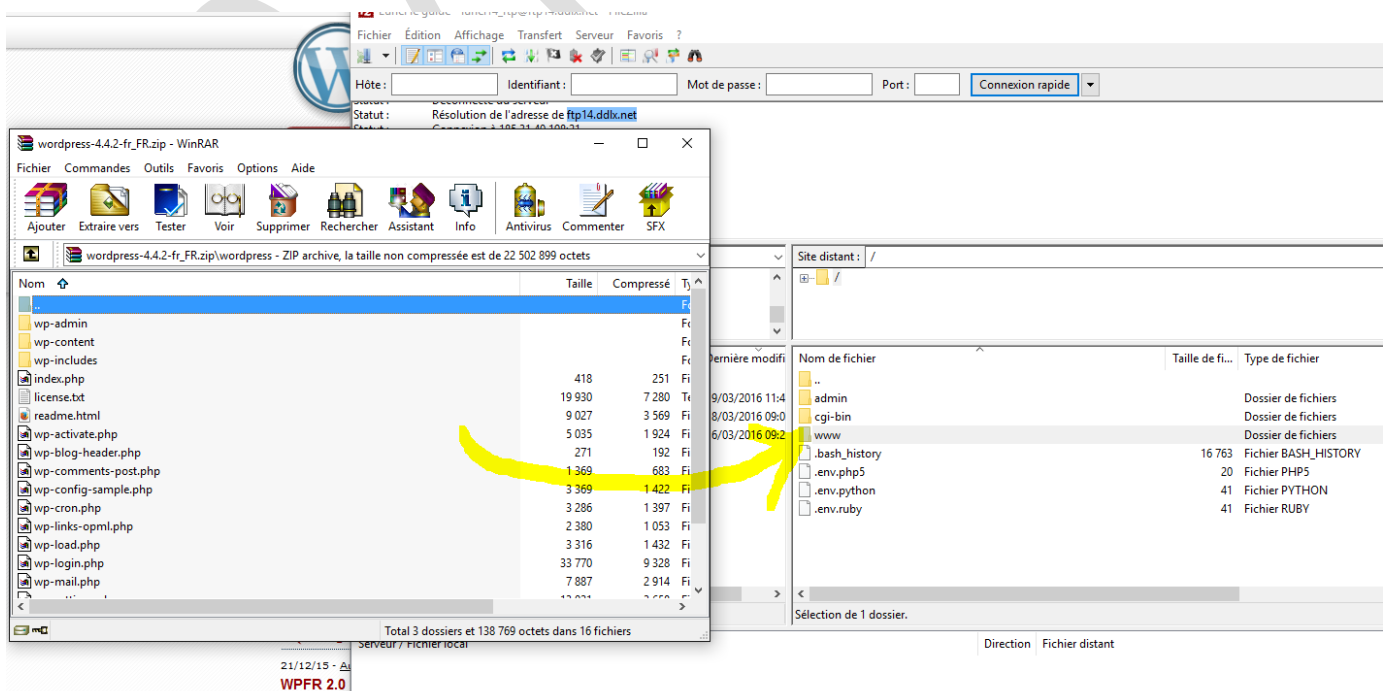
Fichier Édition Affichage Transfert Serveur Favoris ?

Hôte : Identifiant : Mot de passe : Port : Connexion rapide

Statut : Résolution de l'adresse de ftp14.ddlx.net

wordpress-4.4.2-fr_FR.zip - WinRAR

Fichier Commandes Outils Favoris Options Aide

Ajouter Extraire vers Tester Voir Supprimer Rechercher Assistant Info Antivirus Commenter SFX

wordpress-4.4.2-fr_FR.zip\wordpress - ZIP archive, la taille non compressée est de 22 502 899 octets

| Nom | Taille | Compressé | Ty |
|---|---|---|---|
| .. | | | Fi |
| wp-admin | | | Fo |
| wp-content | | | Fo |
| wp-includes | | | Fo |
| index.php | 418 | 251 | Fi |
| license.txt | 19 930 | 7 280 | Te |
| readme.html | 9 027 | 3 569 | Fi |
| wp-activate.php | 5 035 | 1 924 | Fi |
| wp-blog-header.php | 271 | 192 | Fi |
| wp-comments-post.php | 1 369 | 683 | Fi |
| wp-config-sample.php | 3 369 | 1 422 | Fi |
| wp-cron.php | 3 286 | 1 397 | Fi |
| wp-links-opml.php | 2 380 | 1 053 | Fi |
| wp-load.php | 3 316 | 1 432 | Fi |
| wp-login.php | 33 770 | 9 328 | Fi |
| wp-mail.php | 7 887 | 2 914 | Fi |

Total 3 dossiers et 138 769 octets dans 16 fichiers

Dernière modifi
9/03/2016 11:4
8/03/2016 09:0
6/03/2016 09:2

Site distant : /

| Nom de fichier | Taille de fi... | Type de fichier |
|---|---|---|
| .. | | |
| admin | | Dossier de fichiers |
| cgi-bin | | Dossier de fichiers |
| www | | Dossier de fichiers |
| .bash_history | 16 763 | Fichier BASH_HISTORY |
| .env.php5 | 20 | Fichier PHP5 |
| .env.python | 41 | Fichier PYTHON |
| .env.ruby | 41 | Fichier RUBY |

Sélection de 1 dossier.

Serveur / Fichier local Direction Fichier distant

21/12/15 - A

WPFR 2.0